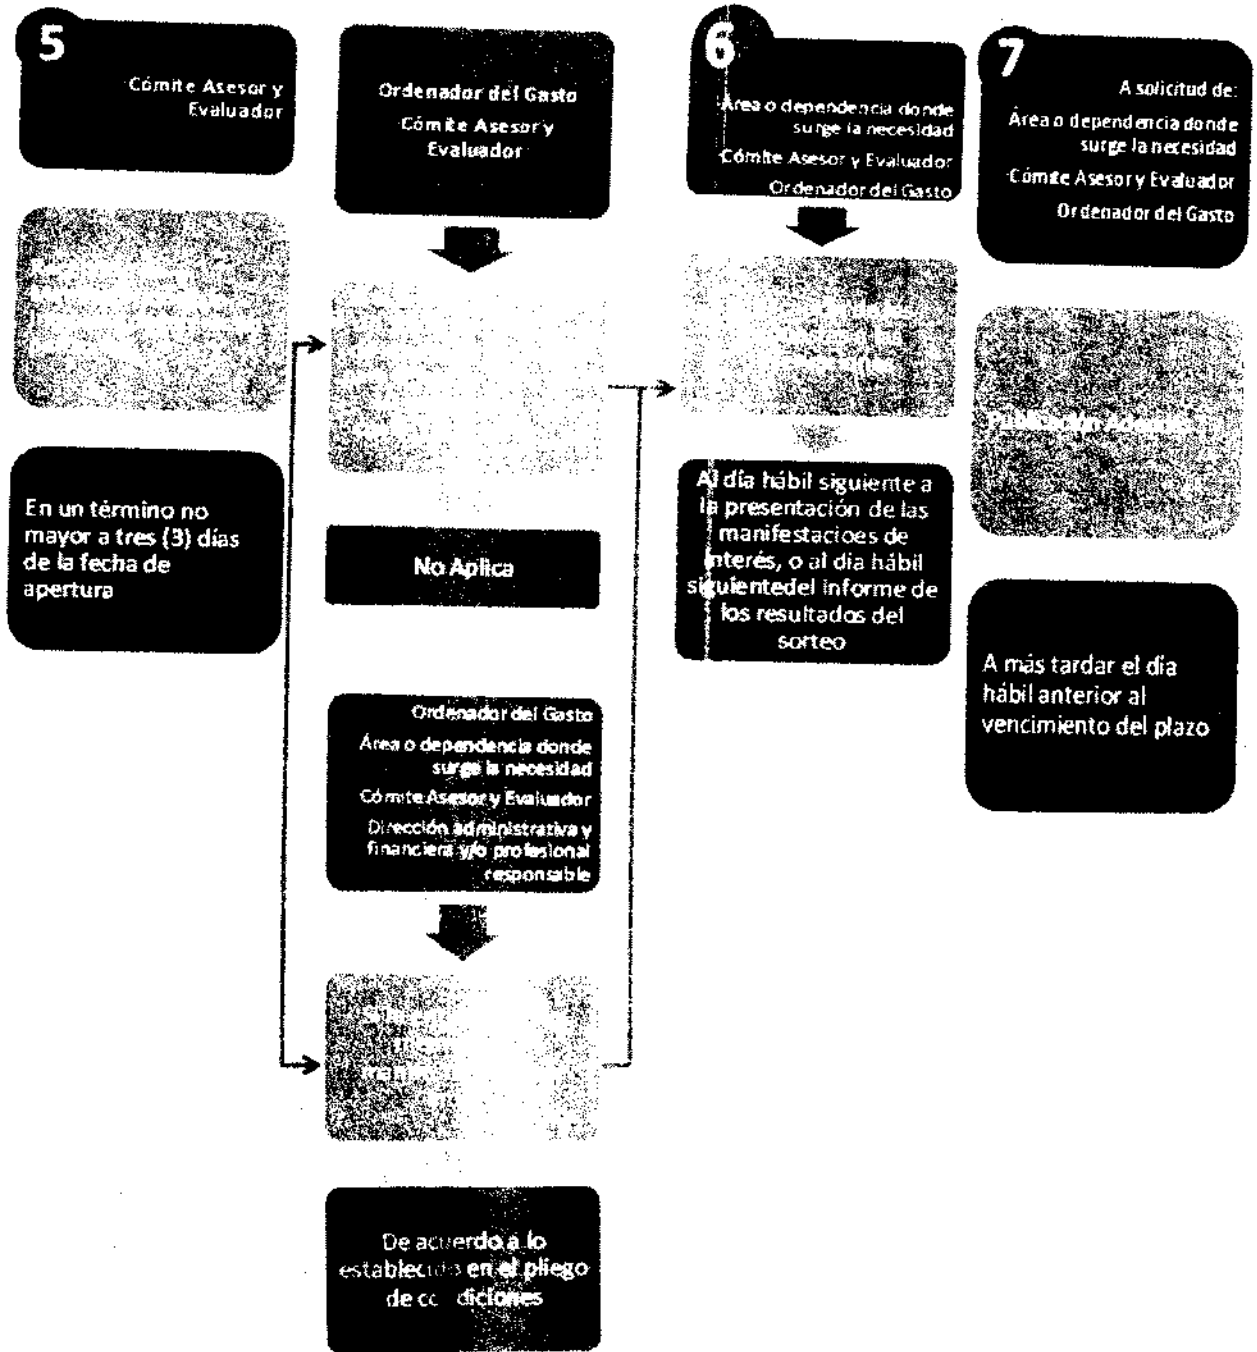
5

Cómite Asesor y Evaluador

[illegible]

En un término no mayor a tres (3) días de la fecha de apertura

Ordenador del Gasto

Cómite Asesor y Evaluador

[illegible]

No Aplica

Ordenador del Gasto

Área o dependencia donde surge la necesidad

Cómite Asesor y Evaluador

Dirección administrativa y financiera y/o profesional responsable

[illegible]

De acuerdo a lo estableci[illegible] en el pliego de c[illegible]diciones

6

Área o dependencia donde surge la necesidad

Cómite Asesor y Evaluador

Ordenador del Gasto

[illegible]

Al día hábil siguiente a la presentación de las manifestacioes de interés, o al dia hábil siguientedel informe de los resultados del sorteo

7

A solicitud de:

Área o dependencia donde surge la necesidad

Cómite Asesor y Evaluador

Ordenador del Gasto

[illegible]

A más tardar el día hábil anterior al vencimiento del plazo